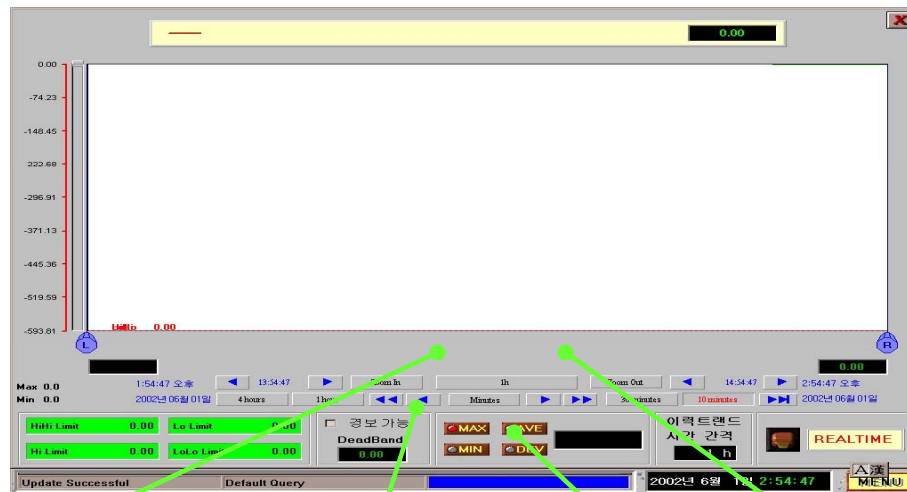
0.00

0.00
-74.23
-148.45
222.68
-296.91
-371.13
-445.36
-519.59
-593.81

HiHi 0.00

L
R

0.00

Max 0.0
Min 0.0

1:54:47 오후
2002년 06월 01일
13:34:47
4 hours
1 hour
Zoom In
1h
Minutes
30 minutes
10 minutes
Zoom Out
14:54:47
2:54:47 오후
2002년 06월 01일

HiHi Limit 0.00
Lo Limit 0.00
Hi Limit 0.00
LoLo Limit 0.00

경보가능
DeadBand
0.00

MAX
AVE
MIN
DEV

이력트랜드
시간 간격
1 h

REALTIME

Update Successful
Default Query
2002년 6월 1일 2:54:47
A漢
MENU